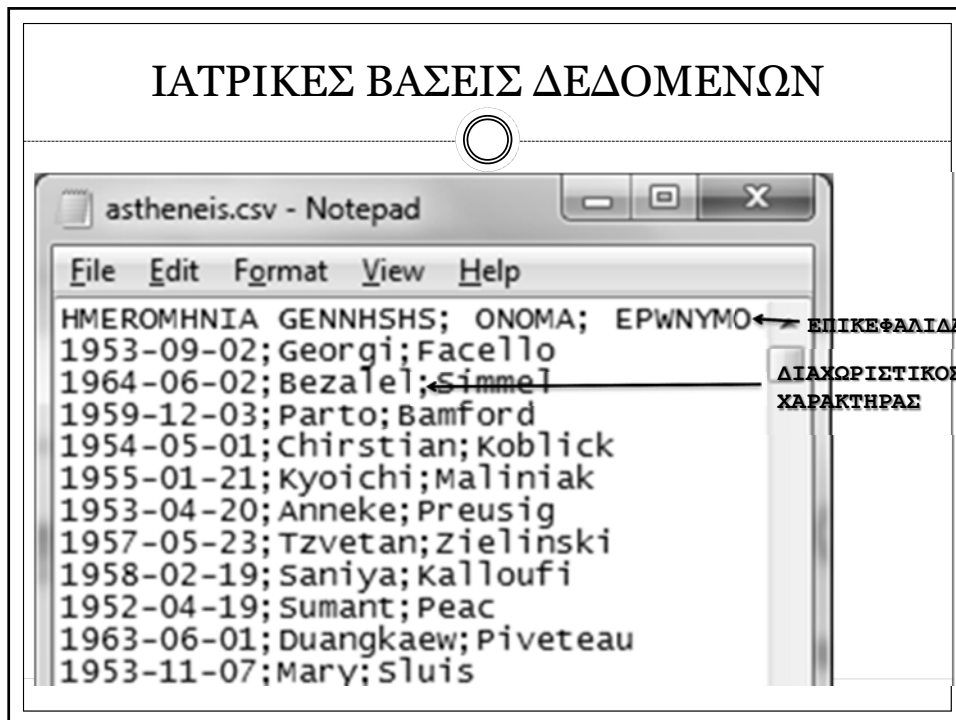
ΙΑΤΡΙΚΕΣ ΒΑΣΕΙΣ ΔΕΔΟΜΕΝΩΝ

astheneis.csv - Notepad

File Edit Format View Help

HMEROMHNIA GENNHSHS; ONOMA; EPWNYMO
1953-09-02;Georgi;Facello
1964-06-02;Bezalel;Simmel
1959-12-03;Parto;Bamford
1954-05-01;Chirstian;Koblick
1955-01-21;Kyoichi;Maliniak
1953-04-20;Anneke;Preusig
1957-05-23;Tzvetan;Zielinski
1958-02-19;Saniya;Kalloufi
1952-04-19;Sumant;Peac
1963-06-01;Duangkaew;Piveteau
1953-11-07;Mary;Sluis

ΕΠΙΚΕΦΑΛΙΔ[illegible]

ΔΙΑΧΩΡΙΣΤΙΚΟ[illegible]
ΧΑΡΑΚΤΗΡΑΣ